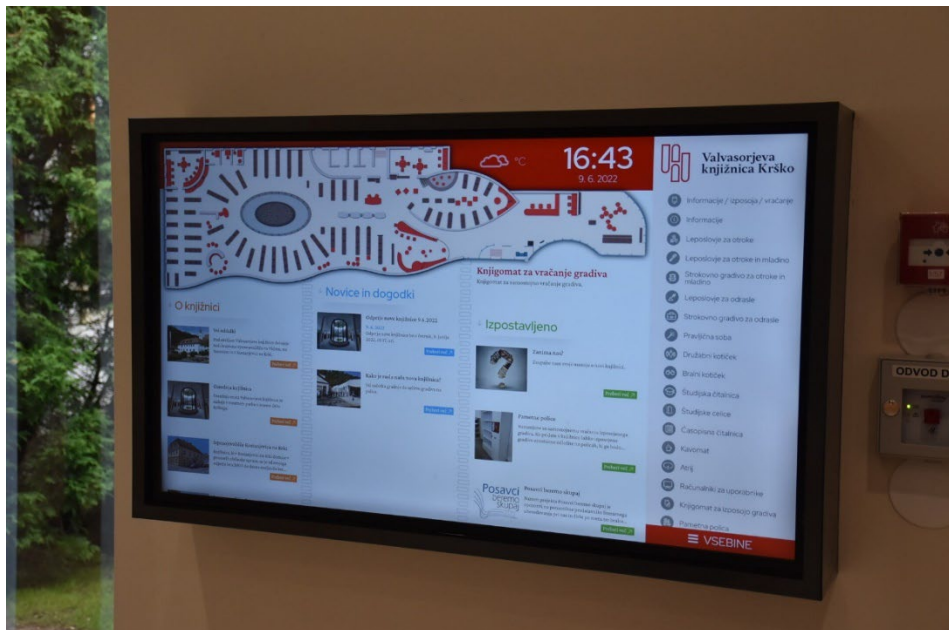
°C

16:43
9. 6. 2022

Valvasorjeva knjižnica Krško

Informacije / izposoja / vračanje
Informacije
Leposlovje za otroke
Leposlovje za otroke in mladino
Strokovno gradivo za otroke in mladino
Leposlovje za odrasle
Strokovno gradivo za odrasle
Pravljična soba
Družabni kotiček
Bralni kotiček
Študijska čitalnica
Študijske celice
Časopisna čitalnica
Kavomat
Atrij
Računalniki za uporabnike
Knjigomat za izposojo gradiva
Pametna polica

VSEBINE

O knjižnici

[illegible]

Novice in dogodki

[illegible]

Knjigomat za vračanje gradiva

Izpostavljeno

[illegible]

Pametna polica

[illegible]

Posavci

ODVOD D